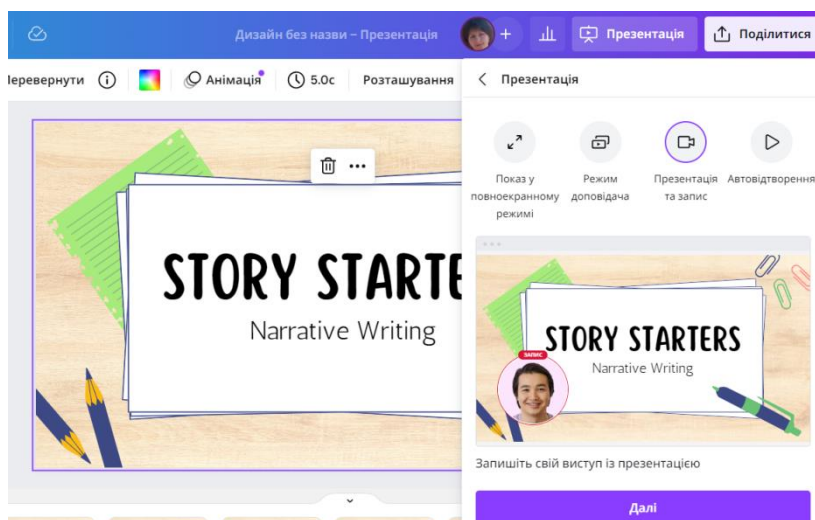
Дизайн без назви – Презентація

Презентація

Поділитися

еревернути

Анімація

5.0с

Розташування

Презентація

Показ у повноекранному режимі

Режим доповідача

Презентація та запис

Автовідтворення

STORY STARTE

Narrative Writing

STORY STARTERS

Narrative Writing

ЗАПИС

Запишіть свій виступ із презентацією

Далі